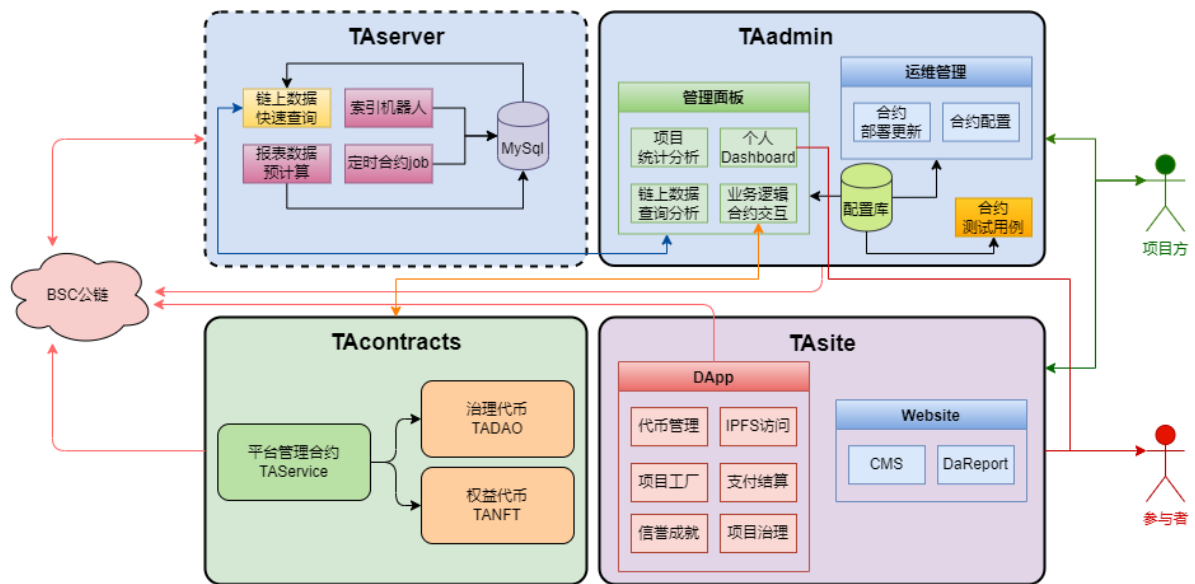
TAserver

链上数据
快速查询

索引机器人

报表数据
预计算

定时合约job

MySql

TAadmin

管理面板

项目
统计分析

个人
Dashboard

链上数据
查询分析

业务逻辑
合约交互

运维管理

合约
部署更新

合约配置

配置库

合约
测试用例

项目方

BSC公链

TAcontracts

治理代币
TADAO

平台管理合约
TAService

权益代币
TANFT

TAsite

DApp

代币管理

IPFS访问

项目工厂

支付结算

信誉成就

项目治理

Website

CMS

DaReport

参与者